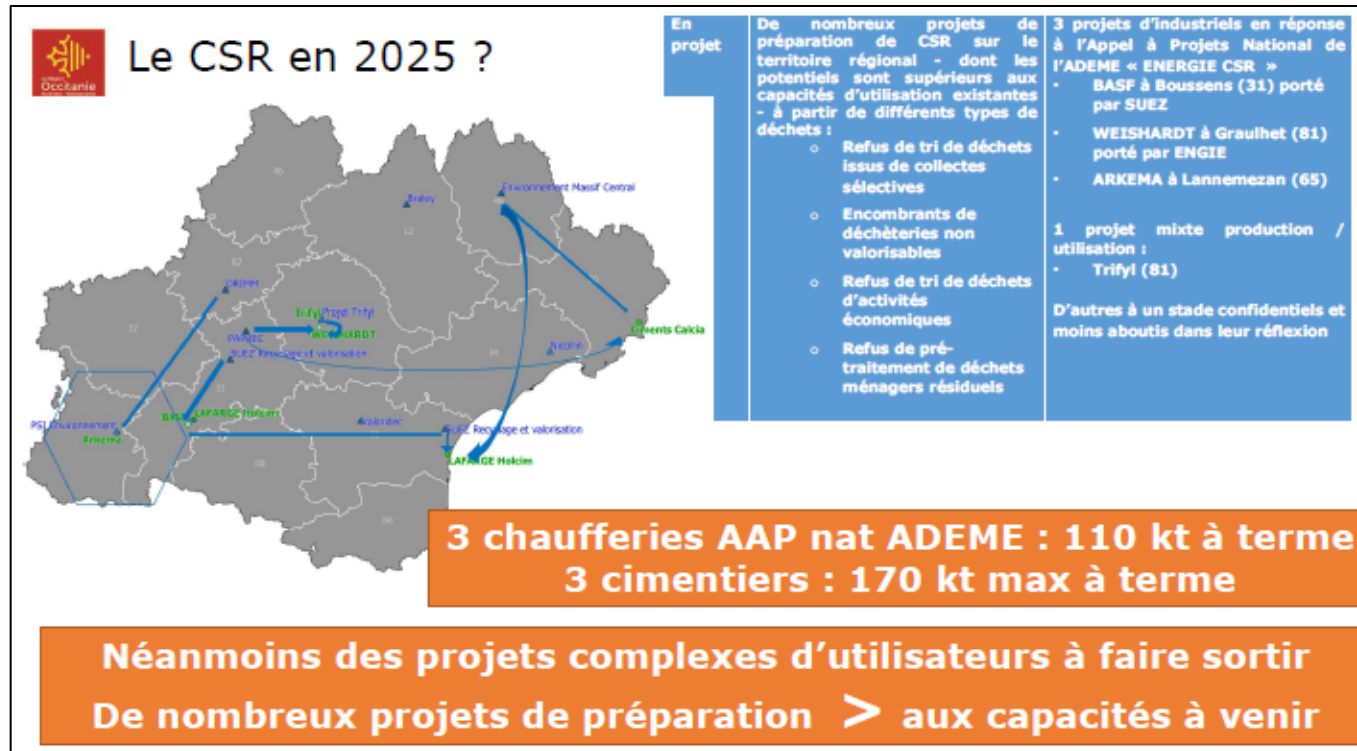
RÉGION Occitanie

Le CSR en 2025 ?

| En projet | De nombreux projets de préparation de CSR sur le territoire régional - dont les potentiels sont supérieurs aux capacités d'utilisation existantes - à partir de différents types de déchets : <br> ○ Refus de tri de déchets issus de collectes sélectives <br> ○ Encombrants de déchèteries non valorisables <br> ○ Refus de tri de déchets d'activités économiques <br> ○ Refus de pré-traitement de déchets ménagers résiduels | 3 projets d'industriels en réponse à l'Appel à Projets National de l'ADEME « ENERGIE CSR » <br> • BASF à Boussens (31) porté par SUEZ <br> • WEISHARDT à Graulhet (81) porté par ENGIE <br> • ARKEMA à Lannemezan (65) <br> 1 projet mixte production / utilisation : <br> • Trifyl (81) <br> D'autres à un stade confidentiels et moins aboutis dans leur réflexion |

Environnement Massif Central
Braley
12
82
DRIMM
Trifyl Projet Trifyl
WEISHARDT
32
PAPREC
SUEZ Recyclage et valorisation
34
Ciments Calcia
Nicollin
PSL Environnement
Arkema
BASF
LAFARGE Holcim
31
Valorizac
SUEZ Recyclage et valorisation
LAFARGE Holcim
09

3 chaufferies AAP nat ADEME : 110 kt à terme
3 cimentiers : 170 kt max à terme

Néanmoins des projets complexes d'utilisateurs à faire sortir
De nombreux projets de préparation > aux capacités à venir